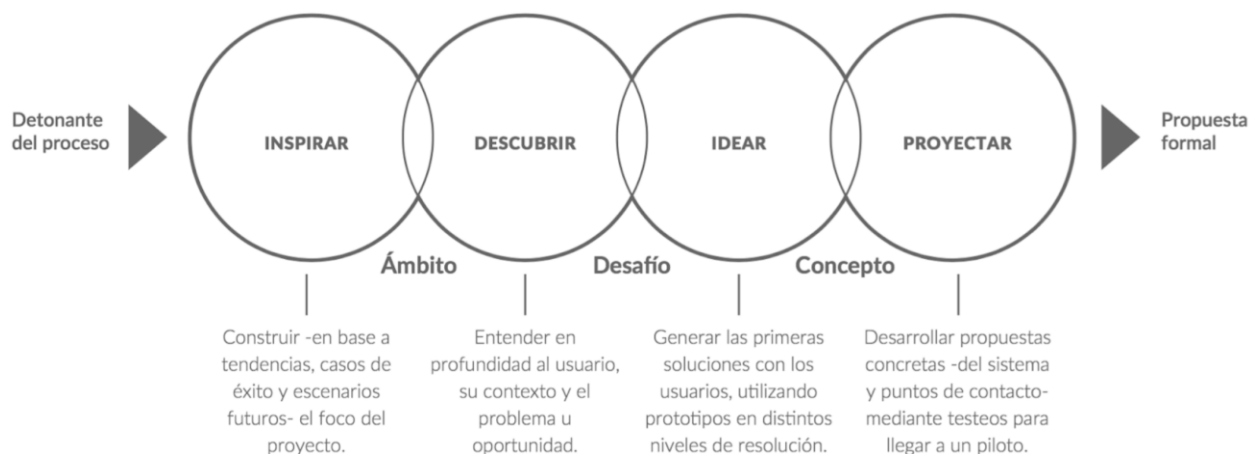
Detonante del proceso

INSPIRAR

DESCUBRIR

IDEAR

PROYECTAR

Propuesta formal

Ámbito

Desafío

Concepto

Construir -en base a tendencias, casos de éxito y escenarios futuros- el foco del proyecto.

Entender en profundidad al usuario, su contexto y el problema u oportunidad.

Generar las primeras soluciones con los usuarios, utilizando prototipos en distintos niveles de resolución.

Desarrollar propuestas concretas -del sistema y puntos de contacto- mediante testeos para llegar a un piloto.